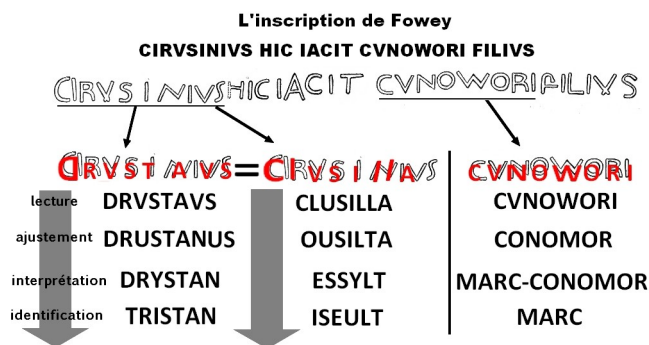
L'inscription de Fowey

CIRVSINIVS HIC IACIT CVNOWORI FILIVS

CIRVSINIVSHICIACIT CVNOWORIFILIVS

CIRVSI NIVS = CIRVSINIVS | CVNOWORI

| | | |
|---|---|---|
| lecture DRVSTAVS | CLUSILLA | CVNOWORI |
| ajustement DRUSTANUS | OUSILTA | CONOMOR |
| interprétation DRYSTAN | ESSYLT | MARC-CONOMOR |
| identification TRISTAN | ISEULT | MARC |